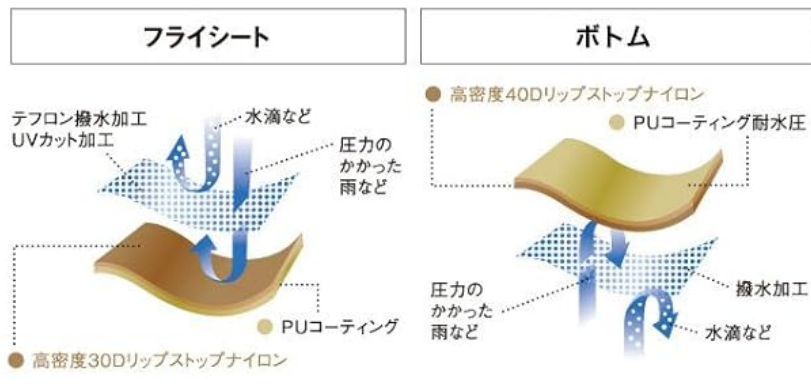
フライシート

テフロン撥水加工
UVカット加工

水滴など

圧力の
かかった
雨など

PUコーティング

高密度30Dリップストップナイロン

ボトム

高密度40Dリップストップナイロン

PUコーティング耐水圧

撥水加工

圧力の
かかった
雨など

水滴など